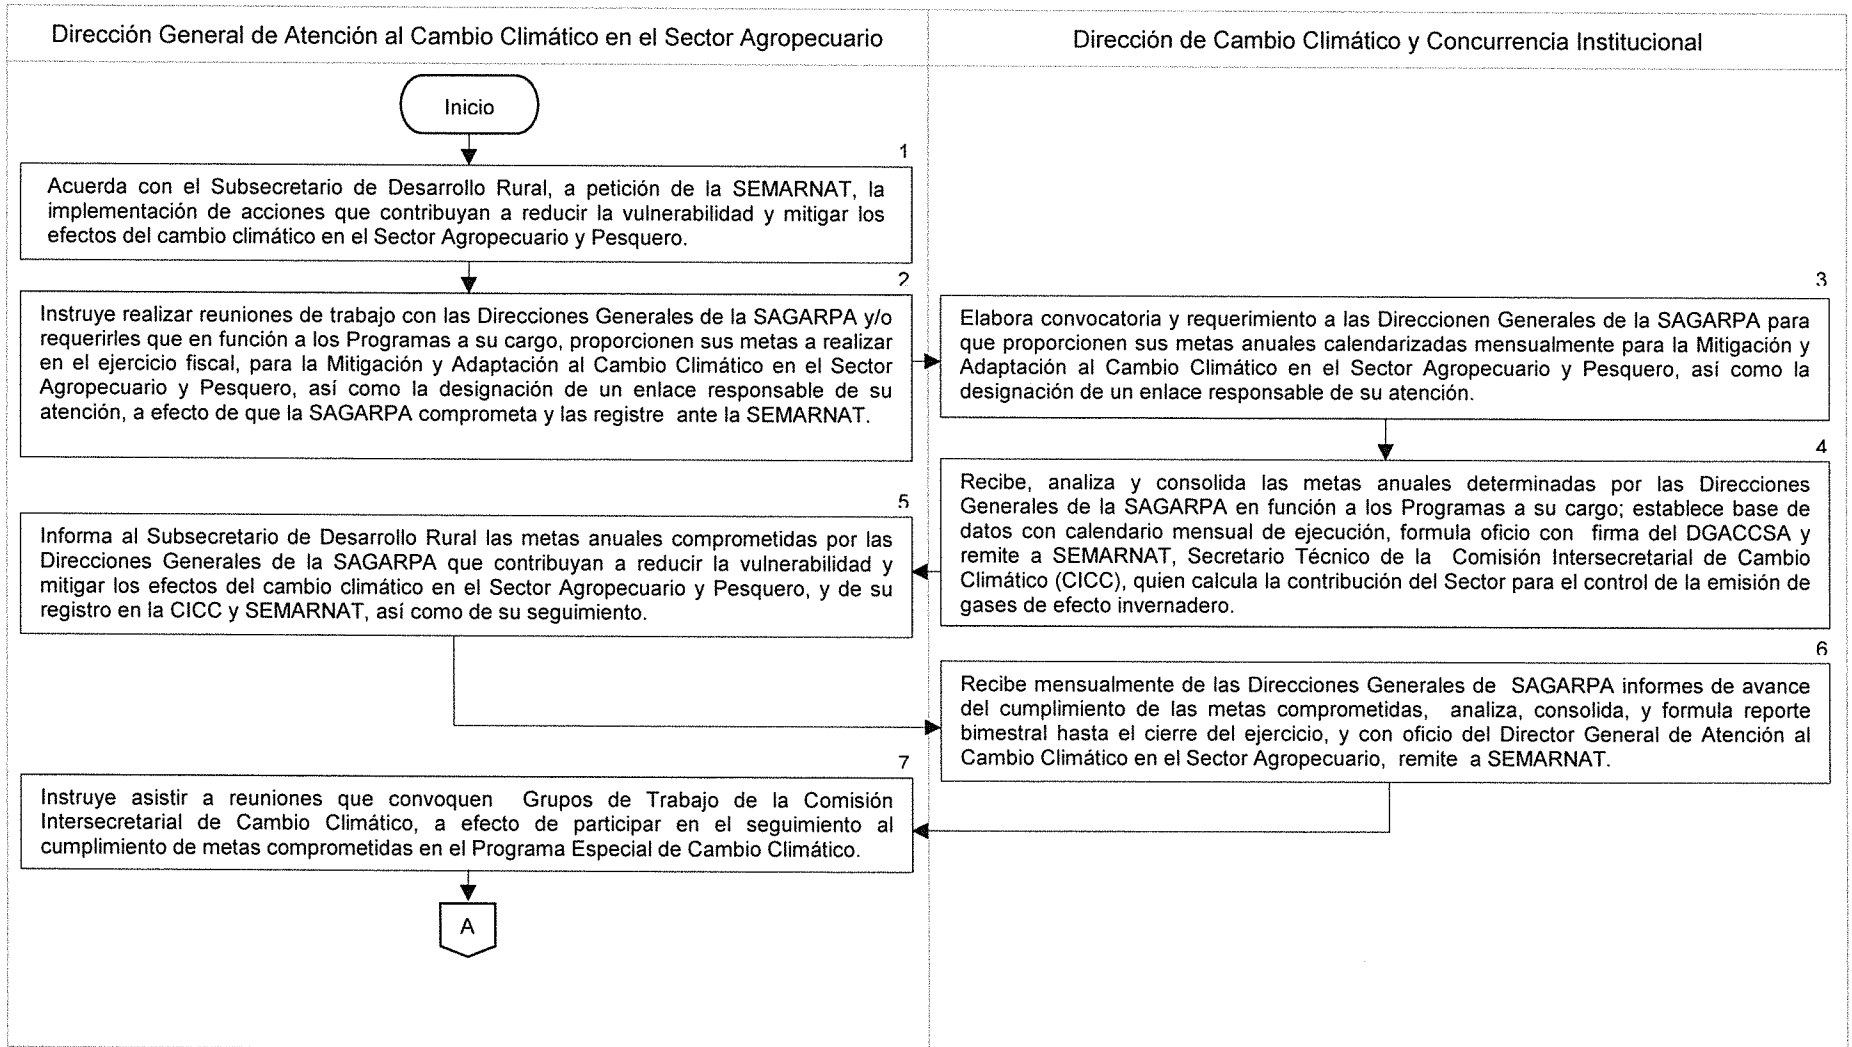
Dirección General de Atención al Cambio Climático en el Sector Agropecuario

Dirección de Cambio Climático y Concurrencia Institucional

Inicio

1

Acuerda con el Subsecretario de Desarrollo Rural, a petición de la SEMARNAT, la implementación de acciones que contribuyan a reducir la vulnerabilidad y mitigar los efectos del cambio climático en el Sector Agropecuario y Pesquero.

2

Instruye realizar reuniones de trabajo con las Direcciones Generales de la SAGARPA y/o requerirles que en función a los Programas a su cargo, proporcionen sus metas a realizar en el ejercicio fiscal, para la Mitigación y Adaptación al Cambio Climático en el Sector Agropecuario y Pesquero, así como la designación de un enlace responsable de su atención, a efecto de que la SAGARPA comprometa y las registre ante la SEMARNAT.

3

Elabora convocatoria y requerimiento a las Direccionen Generales de la SAGARPA para que proporcionen sus metas anuales calendarizadas mensualmente para la Mitigación y Adaptación al Cambio Climático en el Sector Agropecuario y Pesquero, así como la designación de un enlace responsable de su atención.

4

Recibe, analiza y consolida las metas anuales determinadas por las Direcciones Generales de la SAGARPA en función a los Programas a su cargo; establece base de datos con calendario mensual de ejecución, formula oficio con firma del DGACCSA y remite a SEMARNAT, Secretario Técnico de la Comisión Intersecretarial de Cambio Climático (CICC), quien calcula la contribución del Sector para el control de la emisión de gases de efecto invernadero.

5

Informa al Subsecretario de Desarrollo Rural las metas anuales comprometidas por las Direcciones Generales de la SAGARPA que contribuyan a reducir la vulnerabilidad y mitigar los efectos del cambio climático en el Sector Agropecuario y Pesquero, y de su registro en la CICC y SEMARNAT, así como de su seguimiento.

6

Recibe mensualmente de las Direcciones Generales de SAGARPA informes de avance del cumplimiento de las metas comprometidas, analiza, consolida, y formula reporte bimestral hasta el cierre del ejercicio, y con oficio del Director General de Atención al Cambio Climático en el Sector Agropecuario, remite a SEMARNAT.

7

Instruye asistir a reuniones que convoquen Grupos de Trabajo de la Comisión Intersecretarial de Cambio Climático, a efecto de participar en el seguimiento al cumplimiento de metas comprometidas en el Programa Especial de Cambio Climático.

A